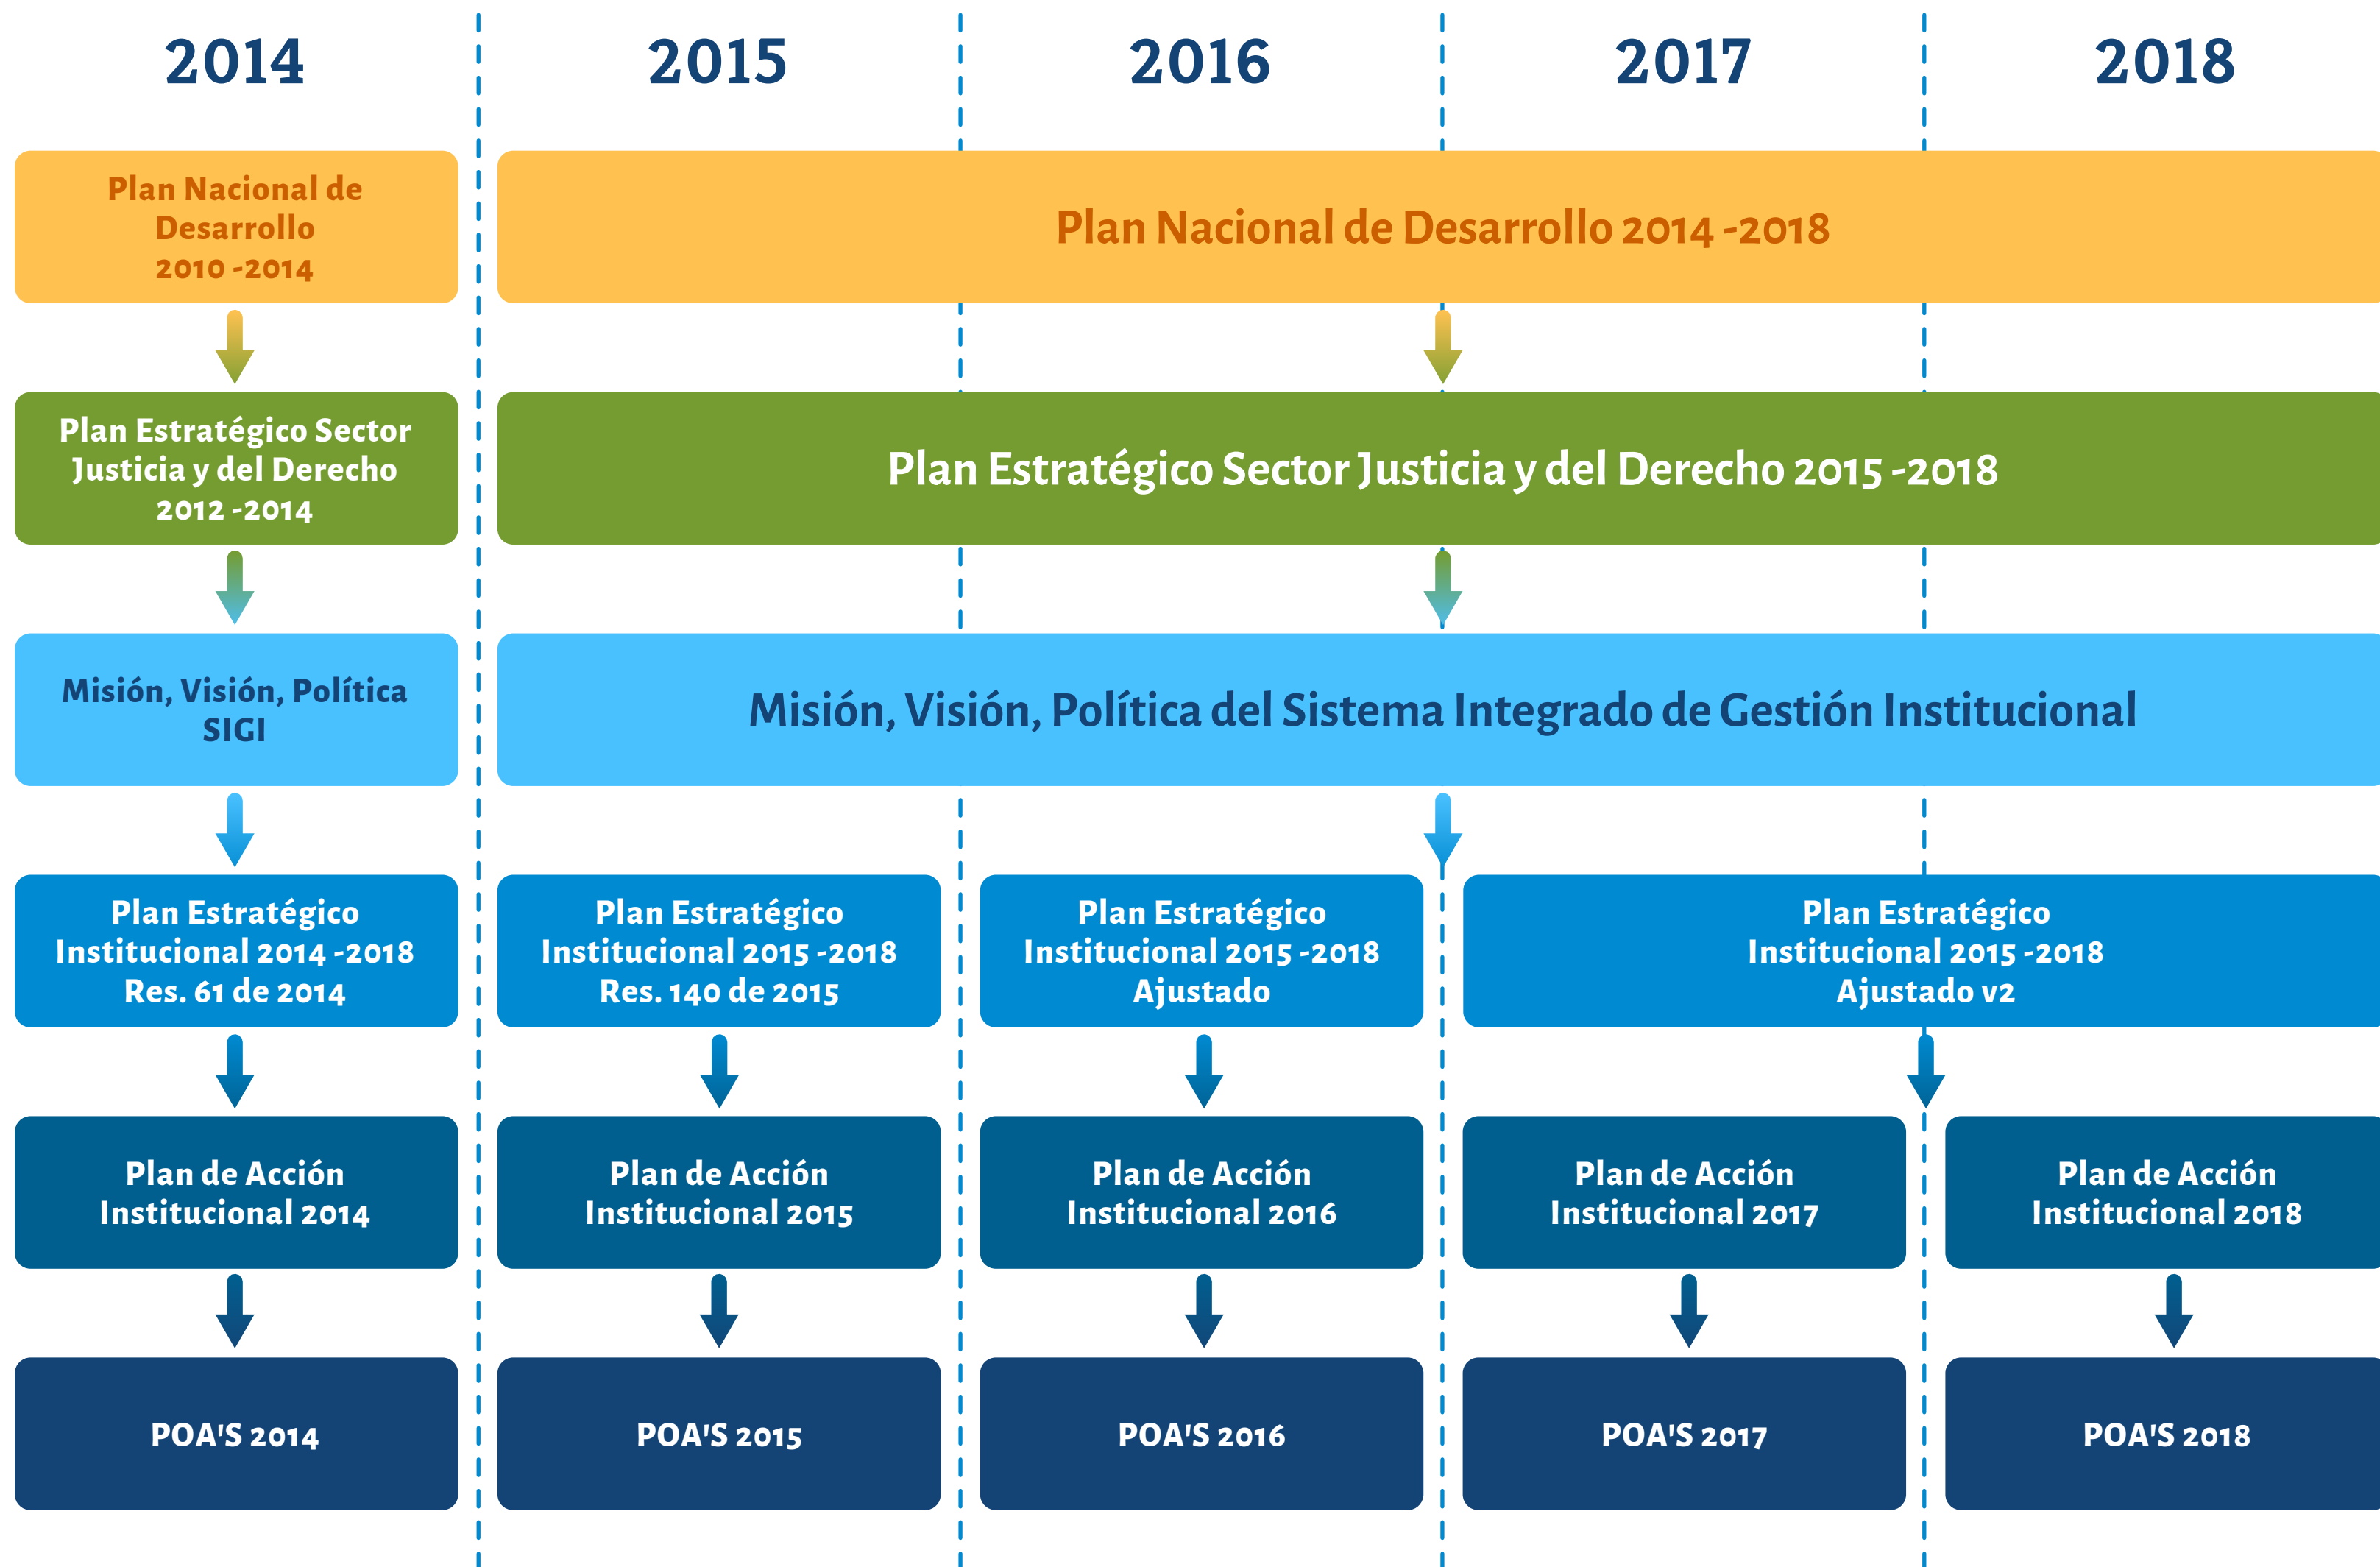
2014

2015

2016

2017

2018

Plan Nacional de Desarrollo 2010 -2014

Plan Nacional de Desarrollo 2014 -2018

Plan Estratégico Sector Justicia y del Derecho 2012 -2014

Plan Estratégico Sector Justicia y del Derecho 2015 -2018

Misión, Visión, Política SIGI

Misión, Visión, Política del Sistema Integrado de Gestión Institucional

Plan Estratégico Institucional 2014 -2018 Res. 61 de 2014

Plan Estratégico Institucional 2015 -2018 Res. 140 de 2015

Plan Estratégico Institucional 2015 -2018 Ajustado

Plan Estratégico Institucional 2015 -2018 Ajustado v2

Plan de Acción Institucional 2014

Plan de Acción Institucional 2015

Plan de Acción Institucional 2016

Plan de Acción Institucional 2017

Plan de Acción Institucional 2018

POA'S 2014

POA'S 2015

POA'S 2016

POA'S 2017

POA'S 2018